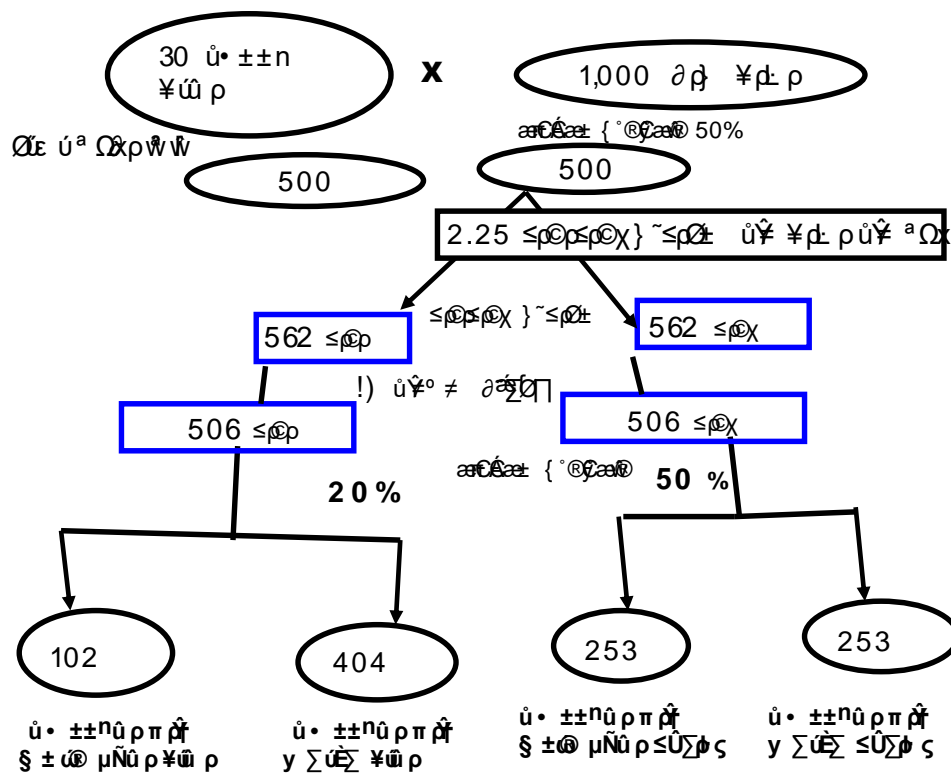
30 ů• ±±n ¥ůû ρ

x

1,000 ∂ρ} ¥ρ± ρ

Øℓε ú ª Ωχρŵ ŵ

æ¤Éæ± { ˚®ÿæ® 50%

500

500

2.25 ≤ρ©ρ≤ρ©χ} ˜≤ρØ± ů¥ ¥ρ± ρů¥ ªΩχ

≤ρ©ρ≤ρ©χ } ˜≤ρØ±

562 ≤ρ©ρ

562 ≤ρ©χ

!) ů¥º ≠ ∂æ∑Ø∏

506 ≤ρ©ρ

506 ≤ρ©χ

æ¤Éæ± { ˚®ÿæ®

20%

50 %

102

404

253

253

ů• ±±ⁿûρπρf § ±ú® µÑûρ¥ûρ

ů• ±±ⁿûρπρf y ∑úÈ∑ ¥ûρ

ů• ±±ⁿûρπρf § ±ú® µÑûρ≤Û∑ρς

ů• ±±ⁿûρπρf y ∑úÈ∑ ≤Û∑ρς